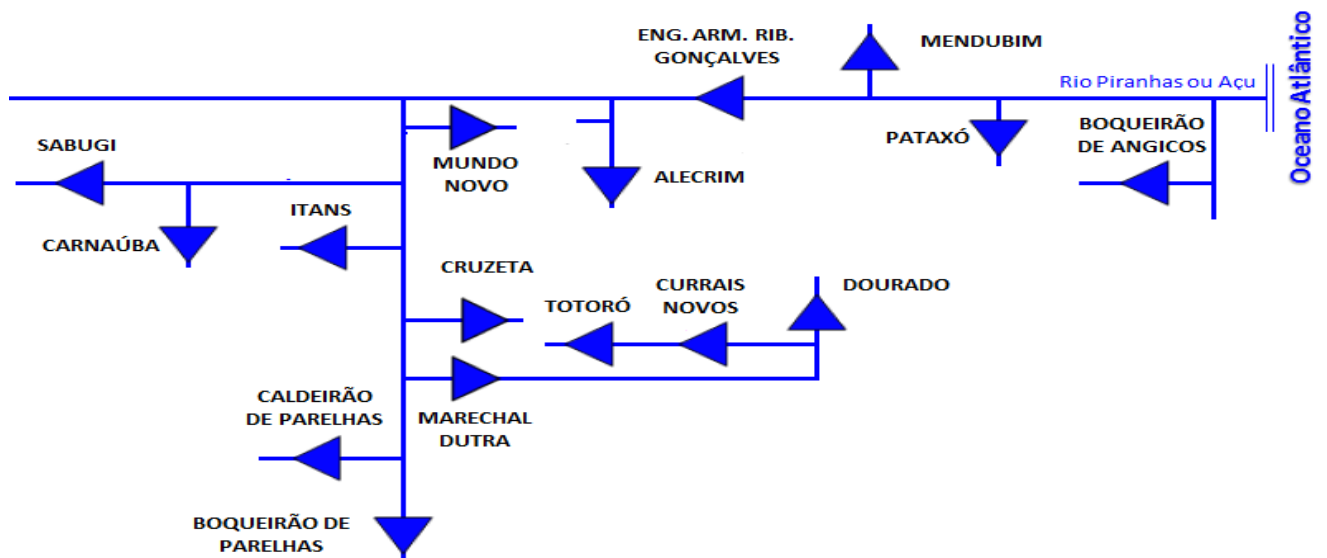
ENG. ARM. RIB. GONÇALVES

MENDUBIM

Rio Piranhas ou Açu

Oceano Atlântico

SABUGI

MUNDO NOVO

ALECRIM

PATAXÓ

BOQUEIRÃO DE ANGICOS

CARNAÚBA

ITANS

CRUZETA

TOTORÓ

CURRAIS NOVOS

DOURADO

CALDEIRÃO DE PARELHAS

MARECHAL DUTRA

BOQUEIRÃO DE PARELHAS